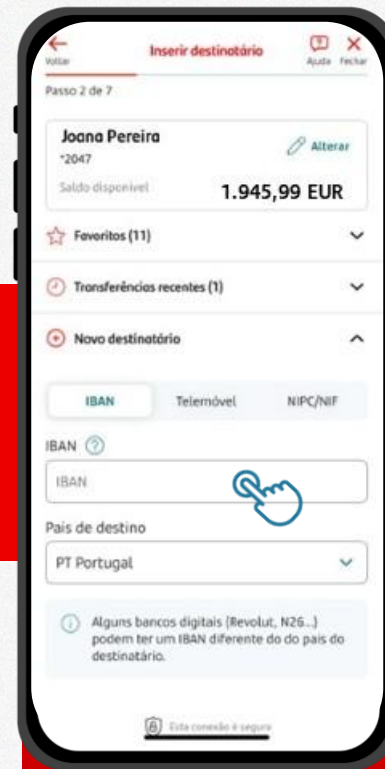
Voltar
Inserir destinatário
Ajuda Fechar

Passo 2 de 7

Joana Pereira
*2047
Alterar
Saldo disponível
1.945,99 EUR

Favoritos (11)

Transferências recentes (1)

Novo destinatário

IBAN
Telemóvel
NIPC/NIF

IBAN

IBAN

País de destino

PT Portugal

Alguns bancos digitais (Revolut, N26...) podem ter um IBAN diferente do do país do destinatário.

Esta conexão é segura